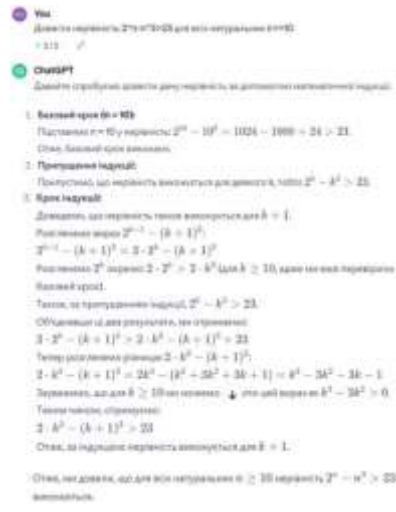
You
Доведіть нерівність 2^n-n^3>23 для всіх натуральних n>=10.
< 2/2 >

ChatGPT
Давайте спробуємо довести дану нерівність за допомогою математичної індукції.

1. Базовий крок (n = 10):
Підставимо n = 10 у нерівність: $2^{10} - 10^3 = 1024 - 1000 = 24 > 23$.
Отже, базовий крок виконано.

2. Припущення індукції:
Припустимо, що нерівність виконується для деякого k, тобто $2^k - k^3 > 23$.

3. Крок індукції:
Доведемо, що нерівність також виконується для $k + 1$.
Розглянемо вираз $2^{k+1} - (k+1)^3$:
$2^{k+1} - (k+1)^3 = 2 \cdot 2^k - (k+1)^3$
Розглянемо $2^k$ окремо: $2 \cdot 2^k > 2 \cdot k^3$ (для $k \geq 10$, адже ми вже перевірили базовий крок).
Також, за припущенням індукції, $2^k - k^3 > 23$.
Об'єднавши ці два результати, ми отримаємо:
$2 \cdot 2^k - (k+1)^3 > 2 \cdot k^3 - (k+1)^3 > 23$.
Тепер розглянемо різницю $2 \cdot k^3 - (k+1)^3$:
$2 \cdot k^3 - (k+1)^3 = 2k^3 - (k^3 + 3k^2 + 3k + 1) = k^3 - 3k^2 - 3k - 1$
Зауважимо, що для $k \geq 10$ ми можемо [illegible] що цей вираз $k^3 - 3k^2 > 0$.
Таким чином, отримуємо:
$2 \cdot k^3 - (k+1)^3 > 23$
Отже, за індукцією нерівність виконується для $k + 1$.

Отже, ми довели, що для всіх натуральних $n \geq 10$ нерівність $2^n - n^3 > 23$ виконується.